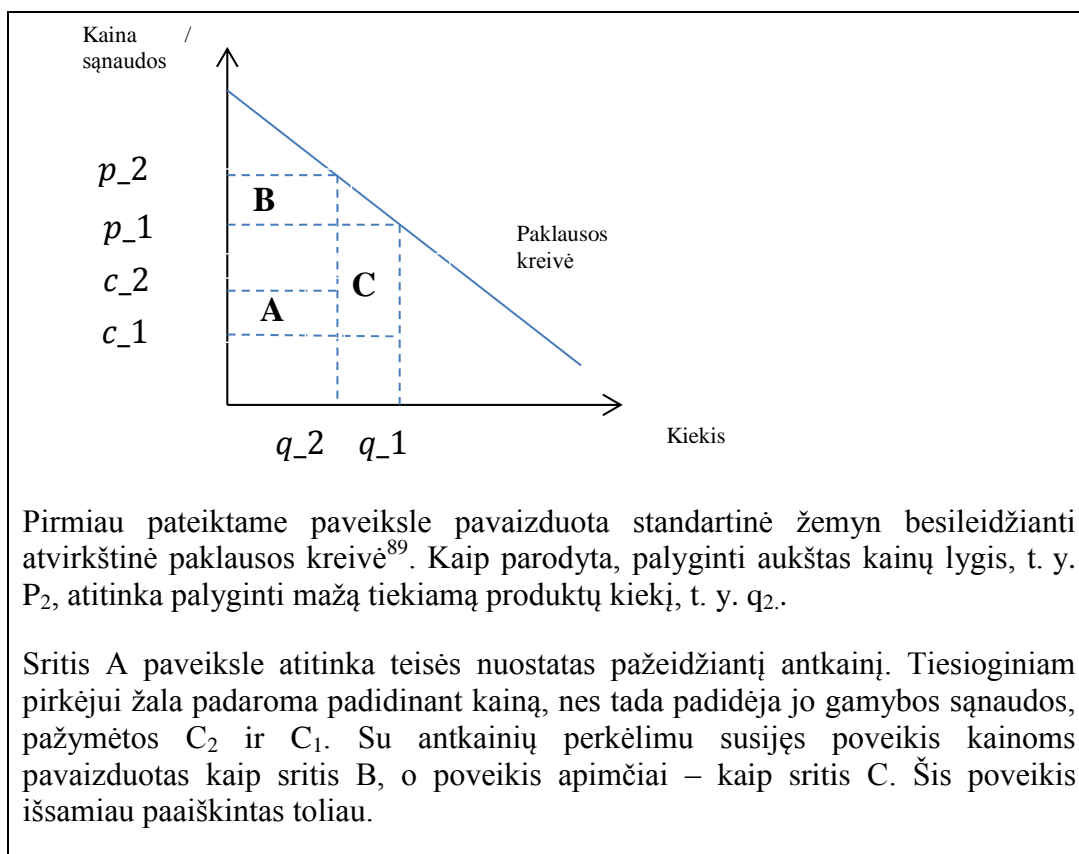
Kaina / sąnaudos

$p\_2$

$p\_1$

$c\_2$

$c\_1$

B

C

A

Paklausos kreivė

$q\_2$ $q\_1$

Kiekis

Pirmiau pateiktame paveiksle pavaizduota standartinė žemyn besileidžianti atvirkštinė paklausos kreivė$^{89}$. Kaip parodyta, palyginti aukštas kainų lygis, t. y. $P_2$, atitinka palyginti mažą tiekiamą produktų kiekį, t. y. $q_2$..

Sritis A paveiksle atitinka teisės nuostatas pažeidžiantį antkainį. Tiesioginiam pirkėjui žala padaroma padidinant kainą, nes tada padidėja jo gamybos sąnaudos, pažymėtos $C_2$ ir $C_1$. Su antkainių perkėlimu susijęs poveikis kainoms pavaizduotas kaip sritis B, o poveikis apimčiai – kaip sritis C. Šis poveikis išsamiau paaiškintas toliau.